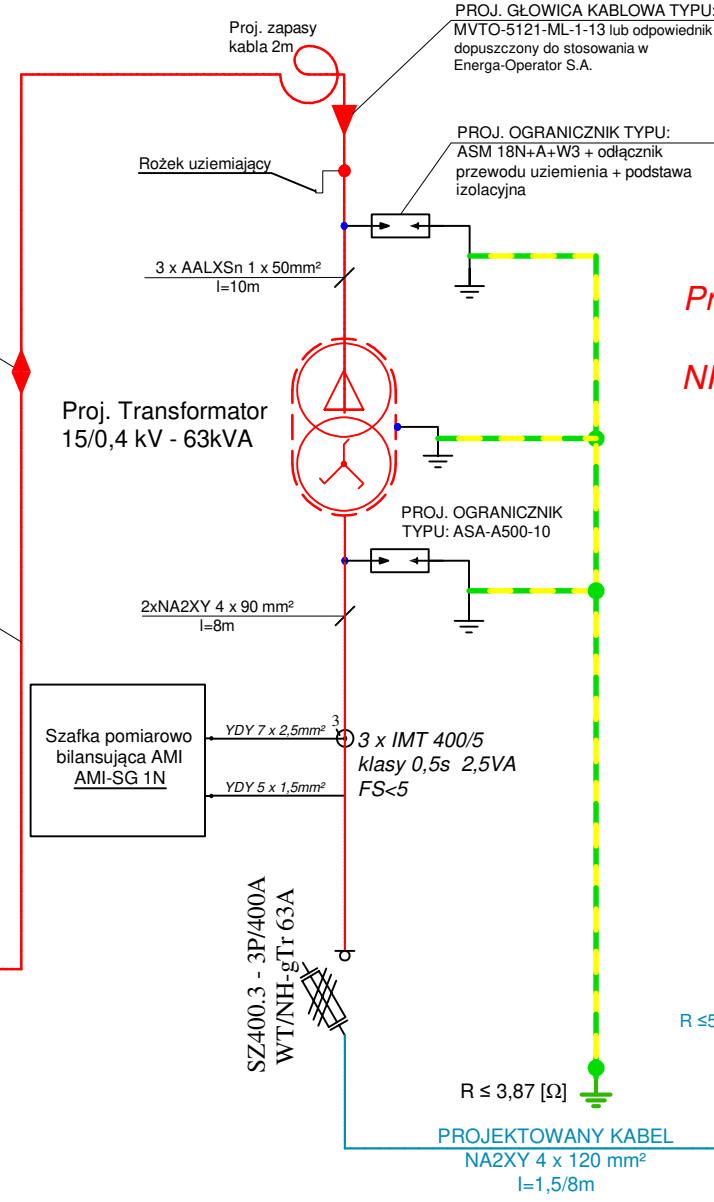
Proj. zapasy kabla 2m

PROJ. GŁOWICA KABLOWA TYPU: MVTO-5121-ML-1-13 lub odpowiednik dopuszczony do stosowania w Energa-Operator S.A.

PROJ. OGRANICZNIK TYPU: ASM 18N+A+W3 + odłącznik przewodu uziemienia + podstawa izolacyjna

Rożek uziemiający

3 x AALXSn 1 x 50mm²
l=10m

Pr

Nl

Proj. Transformator
15/0,4 kV - 63kVA

PROJ. OGRANICZNIK TYPU: ASA-A500-10

2xNA2XY 4 x 90 mm²
l=8m

Szafka pomiarowo bilansująca AMI
AMI-SG 1N

YDY 7 x 2,5mm²

3

3 x IMT 400/5
klasy 0,5s 2,5VA
FS<5

YDY 5 x 1,5mm²

SZ400.3 - 3P/400A
WT/NH-gTr 63A

R ≤5

R ≤ 3,87 [Ω]

PROJEKTOWANY KABEL
NA2XY 4 x 120 mm²
l=1,5/8m